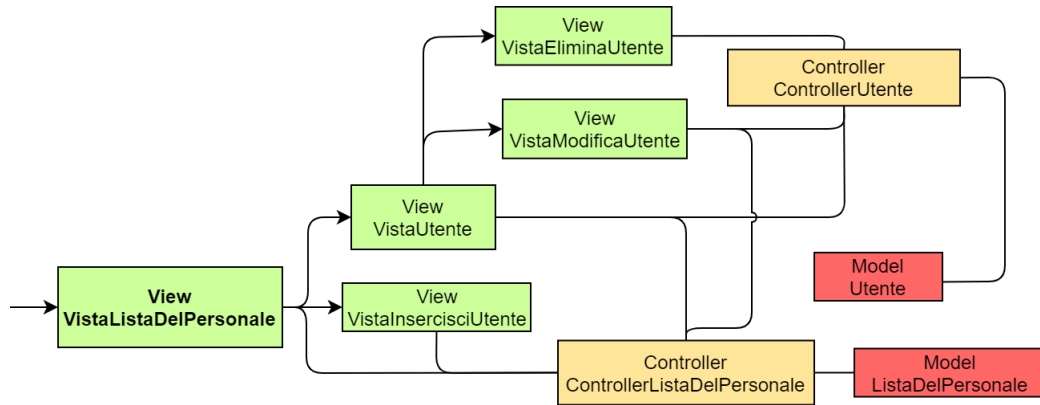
View
VistaEliminaUtente

Controller
ControllerUtente

View
VistaModificaUtente

View
VistaUtente

Model
Utente

View
VistaListaDelPersonale

View
VistaInsercisciUtente

Controller
ControllerListaDelPersonale

Model
ListaDelPersonale